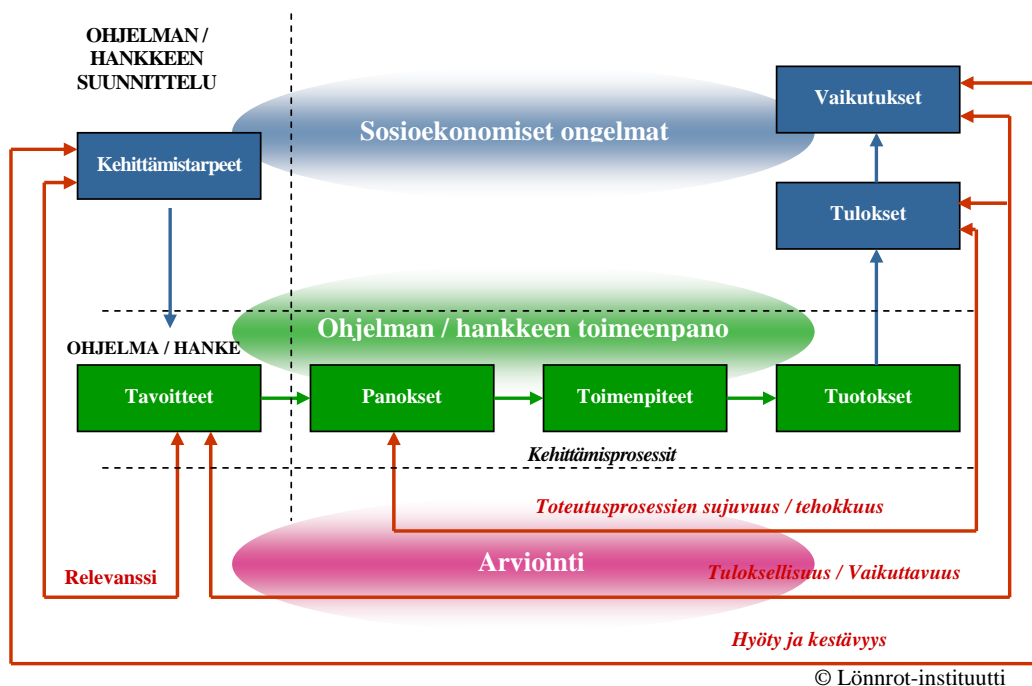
OHJELMAN / HANKKEEN SUUNNITTELU

Sosioekonomiset ongelmat

Kehittämistarpeet

Vaikutukset

Tulokset

Ohjelman / hankkeen toimeenpano

OHJELMA / HANKE

Tavoitteet

Panokset

Toimenpiteet

Tuotokset

Kehittämisprosessit

Toteutusprosessien sujuvuus / tehokkuus

Arviointi

Relevanssi

Tuloksellisuus / Vaikuttavuus

Hyöty ja kestävyys

© Lönnrot-instituutti